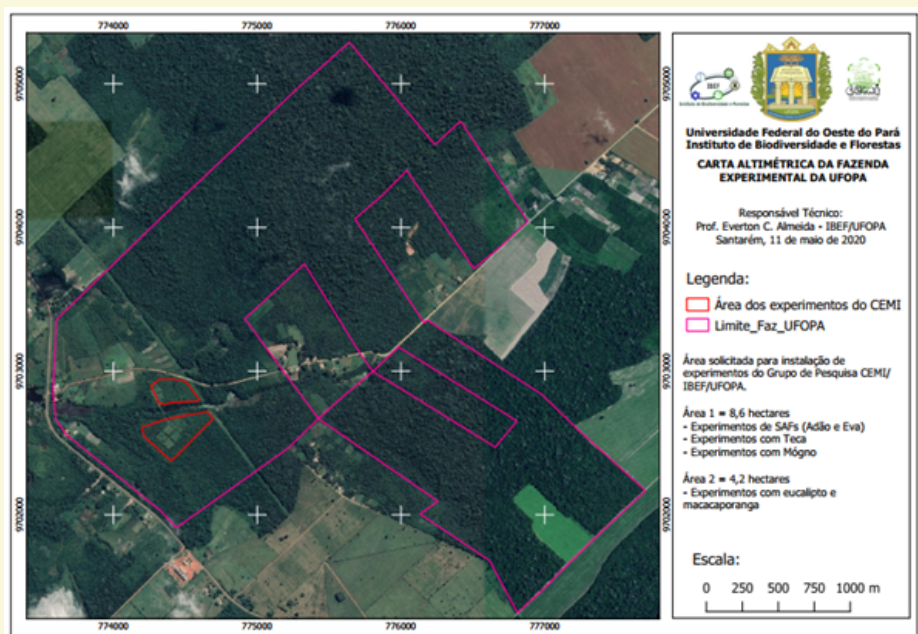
774000 775000 776000 777000

9705000

9704000

9703000

9702000

774000 775000 776000 777000

IBEF
Instituto de Biodiversidade e Florestas

Universidade Federal do Oeste do Pará
Instituto de Biodiversidade e Florestas

CARTA ALTIMÉTRICA DA FAZENDA EXPERIMENTAL DA UFOPA

Responsável Técnico:
Prof. Everton C. Almeida - IBEF/UFOPA
Santarém, 11 de maio de 2020

Legenda:

Área dos experimentos do CEMI

Limite_Faz_UFOPA

Área solicitada para instalação de experimentos do Grupo de Pesquisa CEMI/ IBEF/UFOPA.

Área 1 = 8,6 hectares
- Experimentos de SAFs (Adão e Eva)
- Experimentos com Teca
- Experimentos com Mógno

Área 2 = 4,2 hectares
- Experimentos com eucalipto e macacaporanga

Escala:

0 250 500 750 1000 m